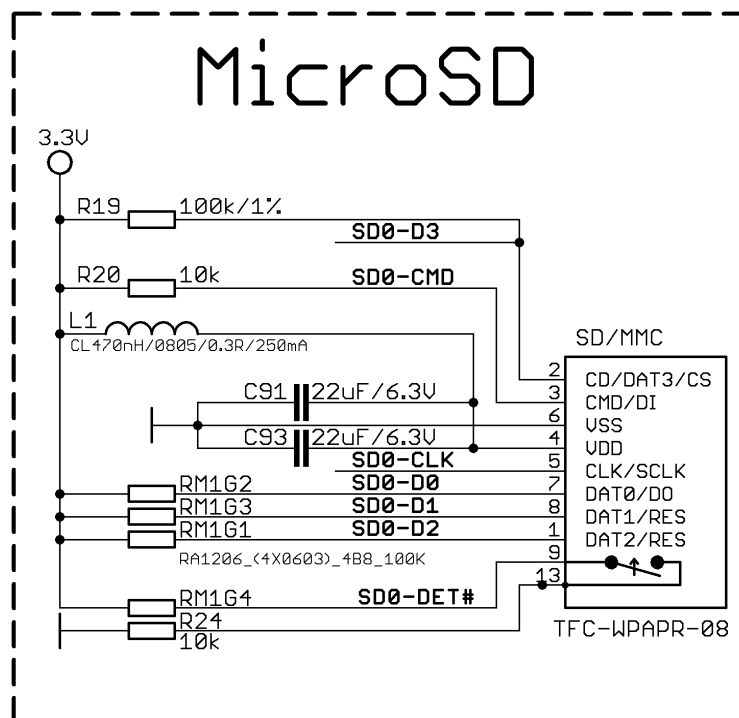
MicroSD

3.3V

R19 100k/1%

SD0-D3

R20 10k

SD0-CMD

L1

CL470nH/0805/0.3R/250mA

SD/MMC

C91 22uF/6.3V

C93 22uF/6.3V

SD0-CLK

RM1G2 SD0-D0

RM1G3 SD0-D1

RM1G1 SD0-D2

RA1206_(4X0603)_4B8_100K

RM1G4 SD0-DET#

R24

10k

2 CD/DAT3/CS
3 CMD/DI
6 VSS
4 VDD
5 CLK/SCLK
7 DAT0/DO
8 DAT1/RES
1 DAT2/RES
9
13

TFC-WPAPR-08